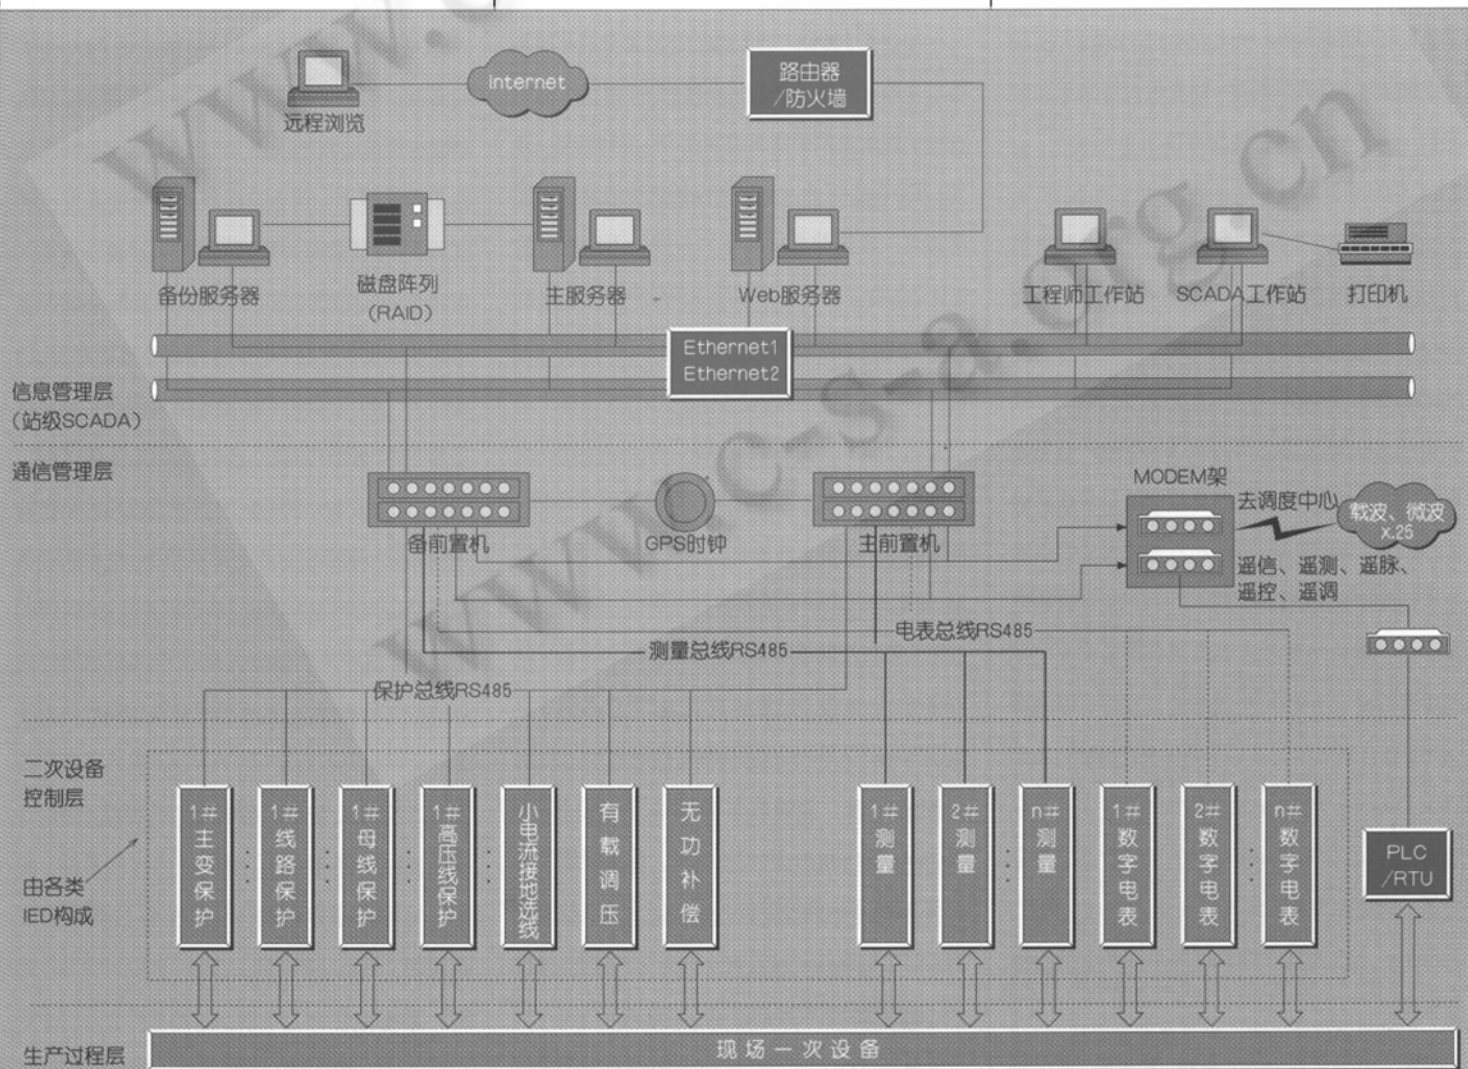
远程浏览

Internet

路由器
/防火墙

备份服务器

磁盘阵列
(RAID)

主服务器

Web服务器

工程师工作站

SCADA工作站

打印机

Ethernet1
Ethernet2

信息管理层
(站级SCADA)

通信管理层

备前置机

GPS时钟

主前置机

MODEM架

去调度中心

载波、微波
X.25

遥信、遥测、遥脉、
遥控、遥调

电表总线RS485

测量总线RS485

保护总线RS485

二次设备
控制层

由各类
IED构成

1#主变保护

1#线路保护

1#母线保护

1#高压线保护

小电流接地选线

有载调压

无功补偿

1#测量

2#测量

n#测量

1#数字电表

2#数字电表

n#数字电表

PLC
/RTU

生产过程层

现场一次设备

www.cs-a.org.cn